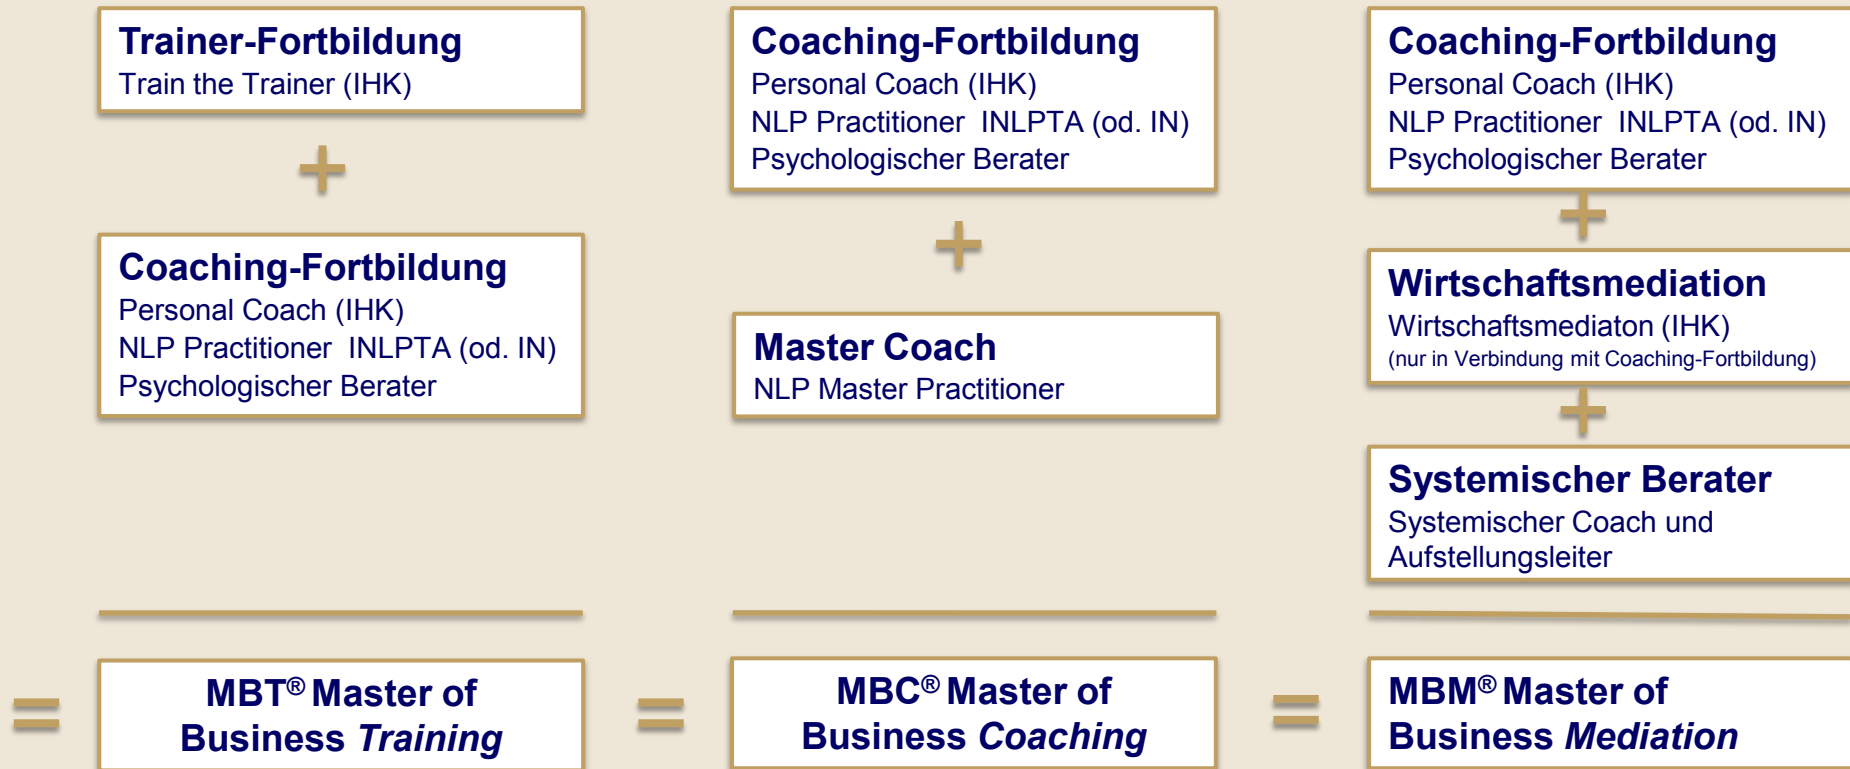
Trainer-Fortbildung
Train the Trainer (IHK)

+

Coaching-Fortbildung
Personal Coach (IHK)
NLP Practitioner INLPTA (od. IN)
Psychologischer Berater

=

MBT® Master of Business *Training*

Coaching-Fortbildung
Personal Coach (IHK)
NLP Practitioner INLPTA (od. IN)
Psychologischer Berater

+

Master Coach
NLP Master Practitioner

=

MBC® Master of Business *Coaching*

Coaching-Fortbildung
Personal Coach (IHK)
NLP Practitioner INLPTA (od. IN)
Psychologischer Berater

+

Wirtschaftsmediation
Wirtschaftsmediaton (IHK)
(nur in Verbindung mit Coaching-Fortbildung)

+

Systemischer Berater
Systemischer Coach und Aufstellungsleiter

=

MBM® Master of Business *Mediation*